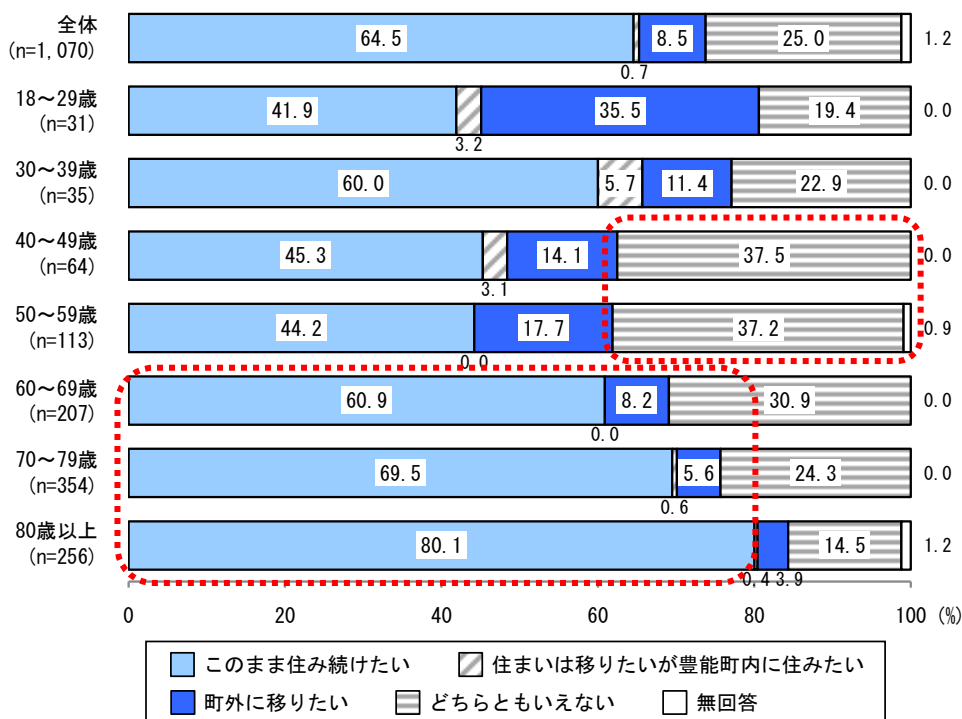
| | このまま住み続けたい | 住まいは移りたいが豊能町内に住みたい | 町外に移りたい | どちらともいえない | 無回答 |
|---|---|---|---|---|---|
| 全体 (n=1,070) | 64.5 | 0.7 | 8.5 | 25.0 | 1.2 |
| 18～29歳 (n=31) | 41.9 | 3.2 | 35.5 | 19.4 | 0.0 |
| 30～39歳 (n=35) | 60.0 | 5.7 | 11.4 | 22.9 | 0.0 |
| 40～49歳 (n=64) | 45.3 | 3.1 | 14.1 | 37.5 | 0.0 |
| 50～59歳 (n=113) | 44.2 | 0.0 | 17.7 | 37.2 | 0.9 |
| 60～69歳 (n=207) | 60.9 | 0.0 | 8.2 | 30.9 | 0.0 |
| 70～79歳 (n=354) | 69.5 | 0.6 | 5.6 | 24.3 | 0.0 |
| 80歳以上 (n=256) | 80.1 | 0.4 | 3.9 | 14.5 | 1.2 |

0 20 40 60 80 100 (%)

このまま住み続けたい
住まいは移りたいが豊能町内に住みたい
町外に移りたい
どちらともいえない
無回答